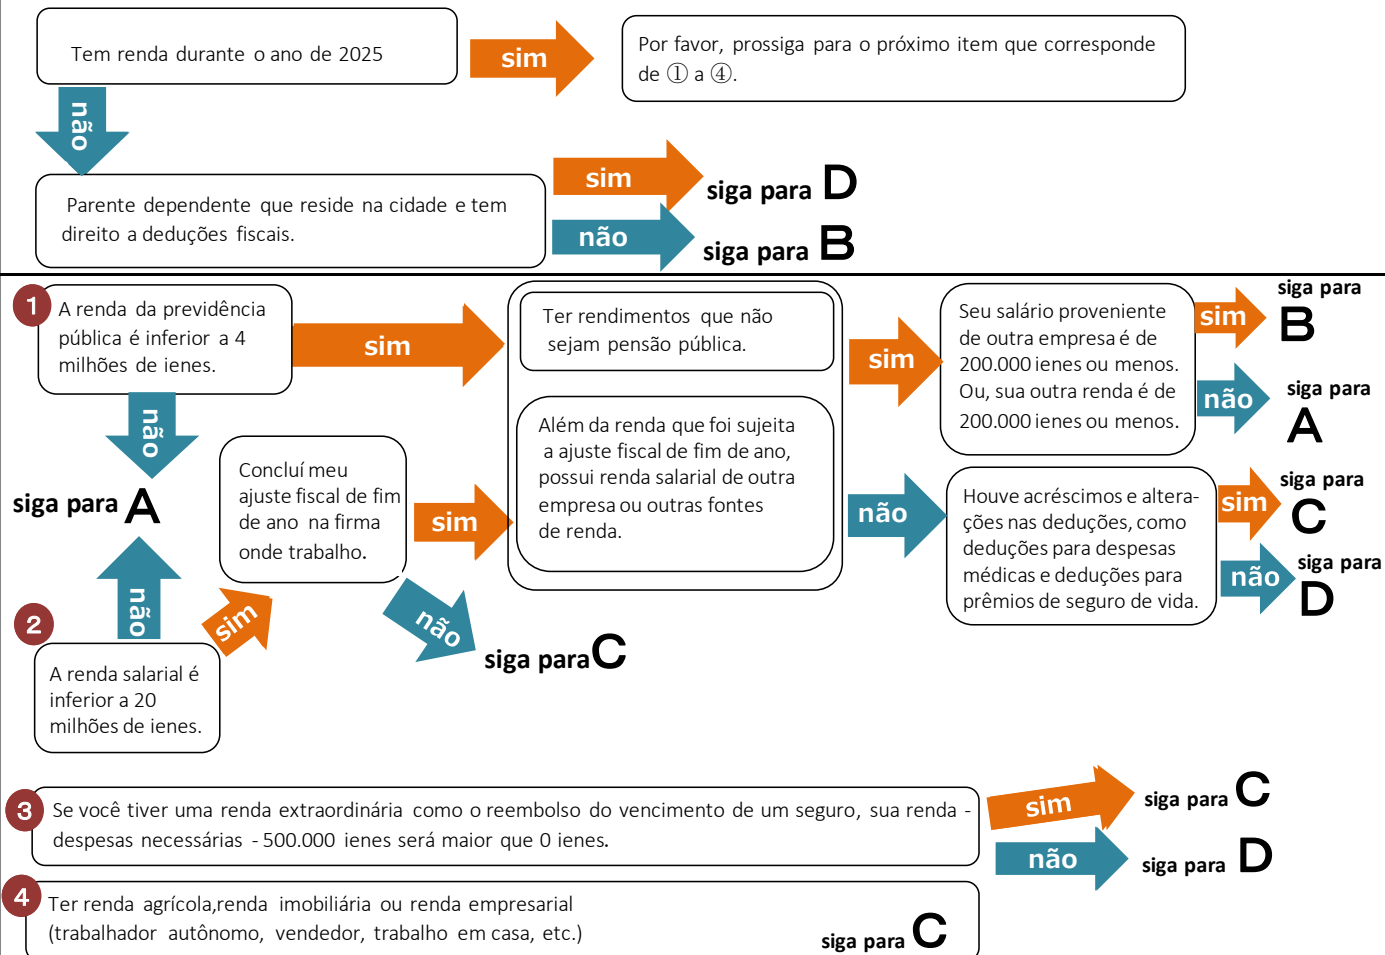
Tem renda durante o ano de 2025

sim

Por favor, prossiga para o próximo item que corresponde de ① a ④.

não

Parente dependente que reside na cidade e tem direito a deduções fiscais.

sim siga para D

não siga para B

1 A renda da previdência pública é inferior a 4 milhões de ienes.

sim

não

siga para A

Ter rendimentos que não sejam pensão pública.

Além da renda que foi sujeita a ajuste fiscal de fim de ano, possui renda salarial de outra empresa ou outras fontes de renda.

sim

Seu salário proveniente de outra empresa é de 200.000 ienes ou menos. Ou, sua outra renda é de 200.000 ienes ou menos.

sim siga para B

não siga para A

não

Houve acréscimos e alterações nas deduções, como deduções para despesas médicas e deduções para prêmios de seguro de vida.

sim siga para C

não siga para D

Concluí meu ajuste fiscal de fim de ano na firma onde trabalho.

sim

não siga para C

não

sim

2 A renda salarial é inferior a 20 milhões de ienes.

3 Se você tiver uma renda extraordinária como o reembolso do vencimento de um seguro, sua renda - despesas necessárias - 500.000 ienes será maior que 0 ienes.

sim siga para C

não siga para D

4 Ter renda agrícola,renda imobiliária ou renda empresarial (trabalhador autônomo, vendedor, trabalho em casa, etc.)

siga para C